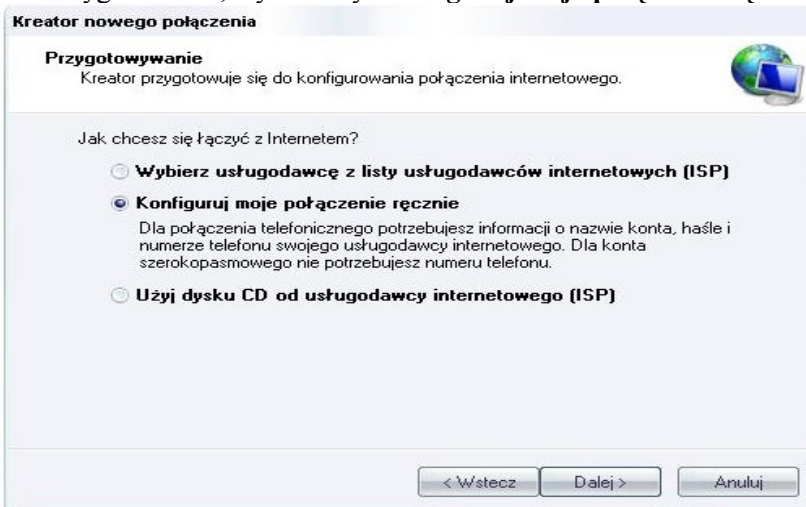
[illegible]

Kreator nowego połączenia

Przygotowywanie
Kreator przygotowuje się do konfigurowania połączenia internetowego.

Jak chcesz się łączyć z Internetem?

Wybierz usługodawcę z listy usługodawców internetowych (ISP)

Konfiguruj moje połączenie ręcznie

Dla połączenia telefonicznego potrzebujesz informacji o nazwie konta, haśle i numerze telefonu swojego usługodawcy internetowego. Dla konta szerokopasmowego nie potrzebujesz numeru telefonu.

Użyj dysku CD od usługodawcy internetowego (ISP)

< Wstecz
Dalej >
Anuluj